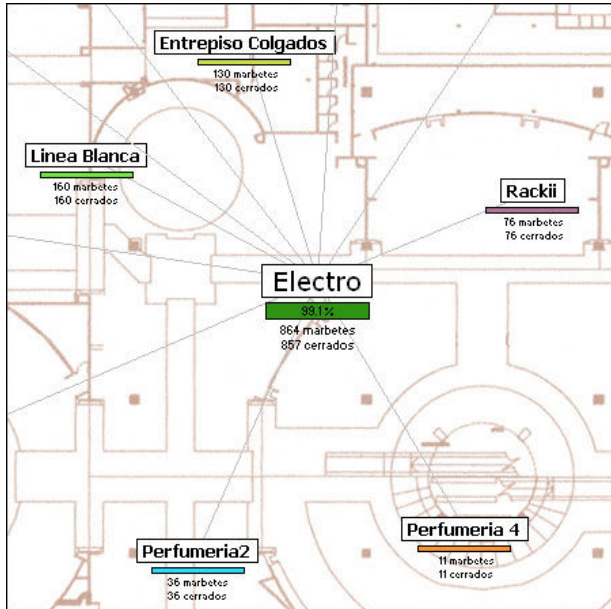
Entrepiso Colgados
130 marbetes
130 cerrados

Linea Blanca
160 marbetes
160 cerrados

Rackii
76 marbetes
76 cerrados

Electro
99.1%
864 marbetes
857 cerrados

Perfumeria 4
11 marbetes
11 cerrados

Perfumeria2
36 marbetes
36 cerrados